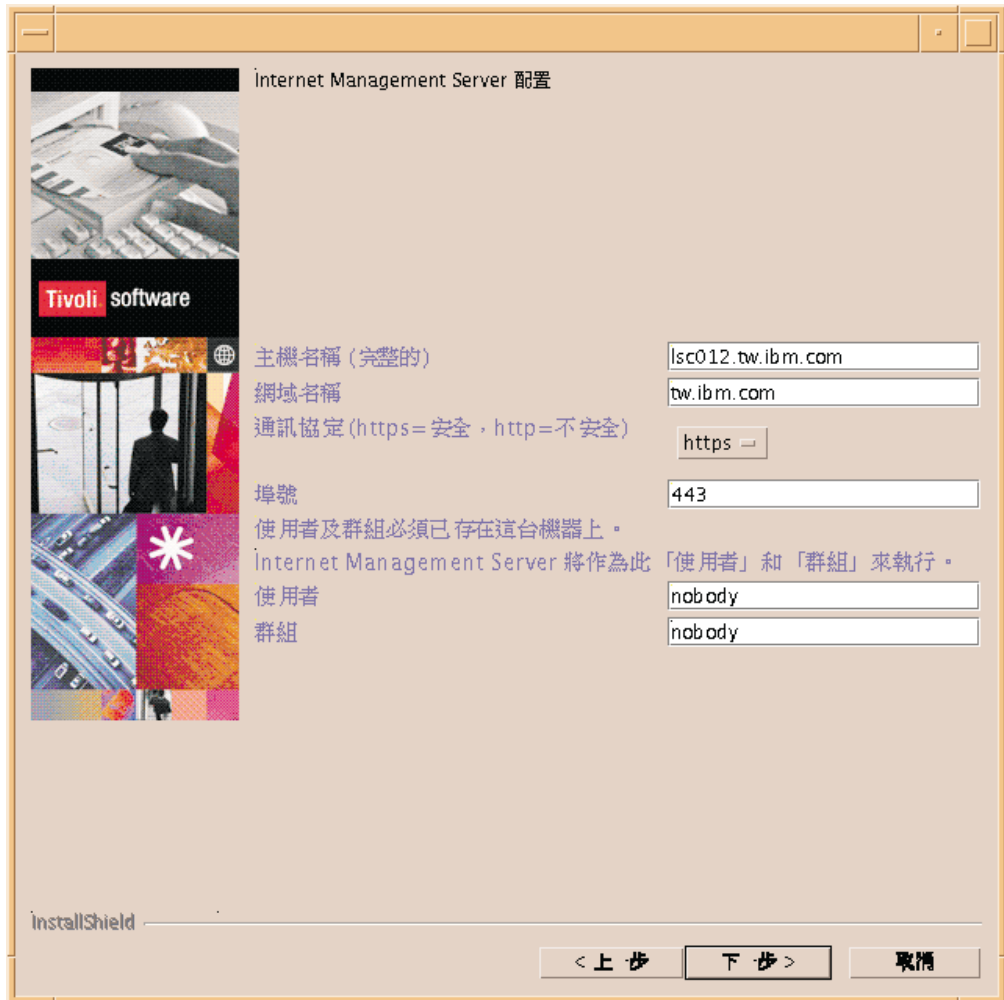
Internet Management Server 配置

Tivoli. software

主機名稱 (完整的)
lsc012.tw.ibm.com
網域名稱
tw.ibm.com
通訊協定(https=安全，http=不安全)
https
埠號
443
使用者及群組必須已存在這台機器上。
Internet Management Server 將作為此「使用者」和「群組」來執行。
使用者
nobody
群組
nobody

InstallShield

< 上一步
下一步 >
取消